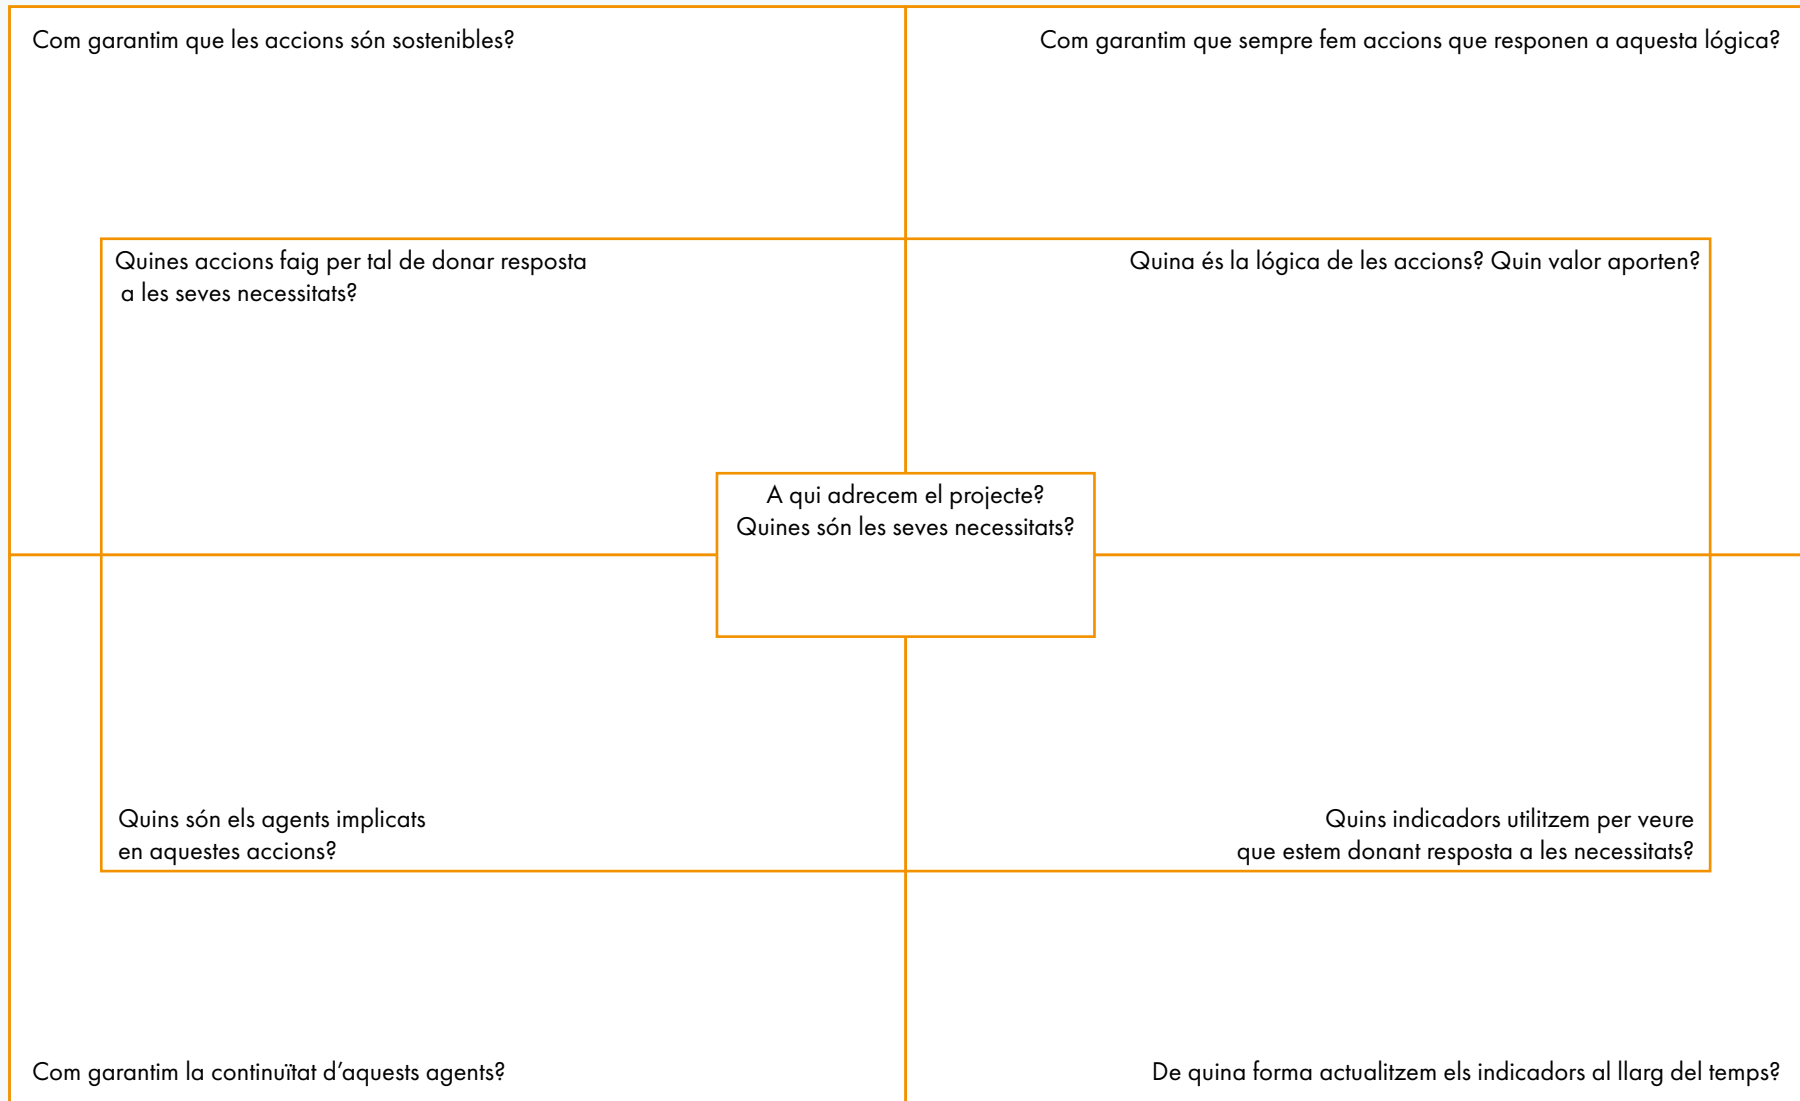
Com garantim que les accions són sostenibles?

Com garantim que sempre fem accions que responen a aquesta lógica?

Quines accions faig per tal de donar resposta a les seves necessitats?

Quina és la lógica de les accions? Quin valor aporten?

A qui adrecem el projecte? Quines són les seves necessitats?

Quins són els agents implicats en aquestes accions?

Quins indicadors utilitzem per veure que estem donant resposta a les necessitats?

Com garantim la continuïtat d’aquests agents?

De quina forma actualitzem els indicadors al llarg del temps?